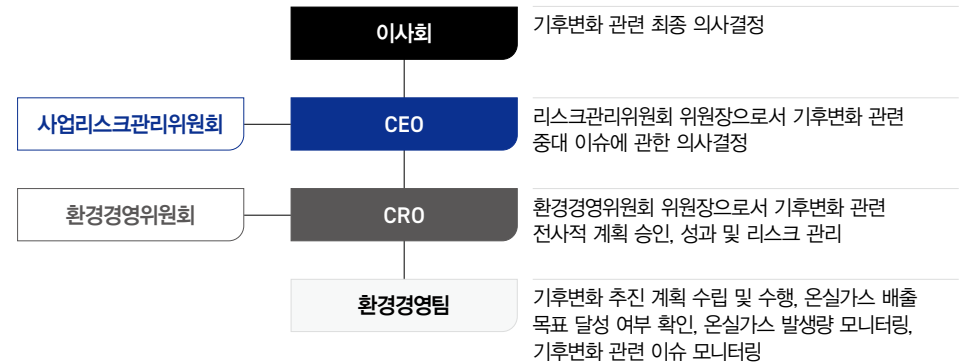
이사회

기후변화 관련 최종 의사결정

사업리스크관리위원회

CEO

리스크관리위원회 위원장으로서 기후변화 관련 중대 이슈에 관한 의사결정

환경경영위원회

CRO

환경경영위원회 위원장으로서 기후변화 관련 전사적 계획 승인, 성과 및 리스크 관리

환경경영팀

기후변화 추진 계획 수립 및 수행, 온실가스 배출 목표 달성 여부 확인, 온실가스 발생량 모니터링, 기후변화 관련 이슈 모니터링